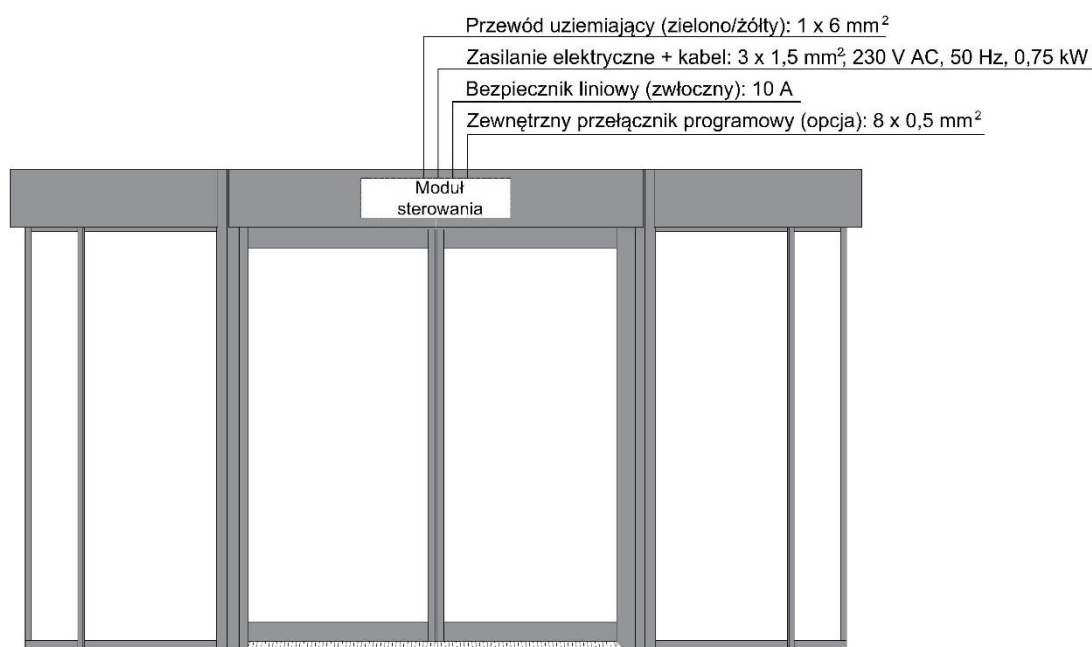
Przewód uziemiający (zielono/żółty): 1 x 6 mm$^2$

Zasilanie elektryczne + kabel: 3 x 1,5 mm$^2$, 230 V AC, 50 Hz, 0,75 kW

Bezpiecznik liniowy (zwłoczny): 10 A

Zewnętrzny przełącznik programowy (opcja): 8 x 0,5 mm$^2$

Moduł sterowania